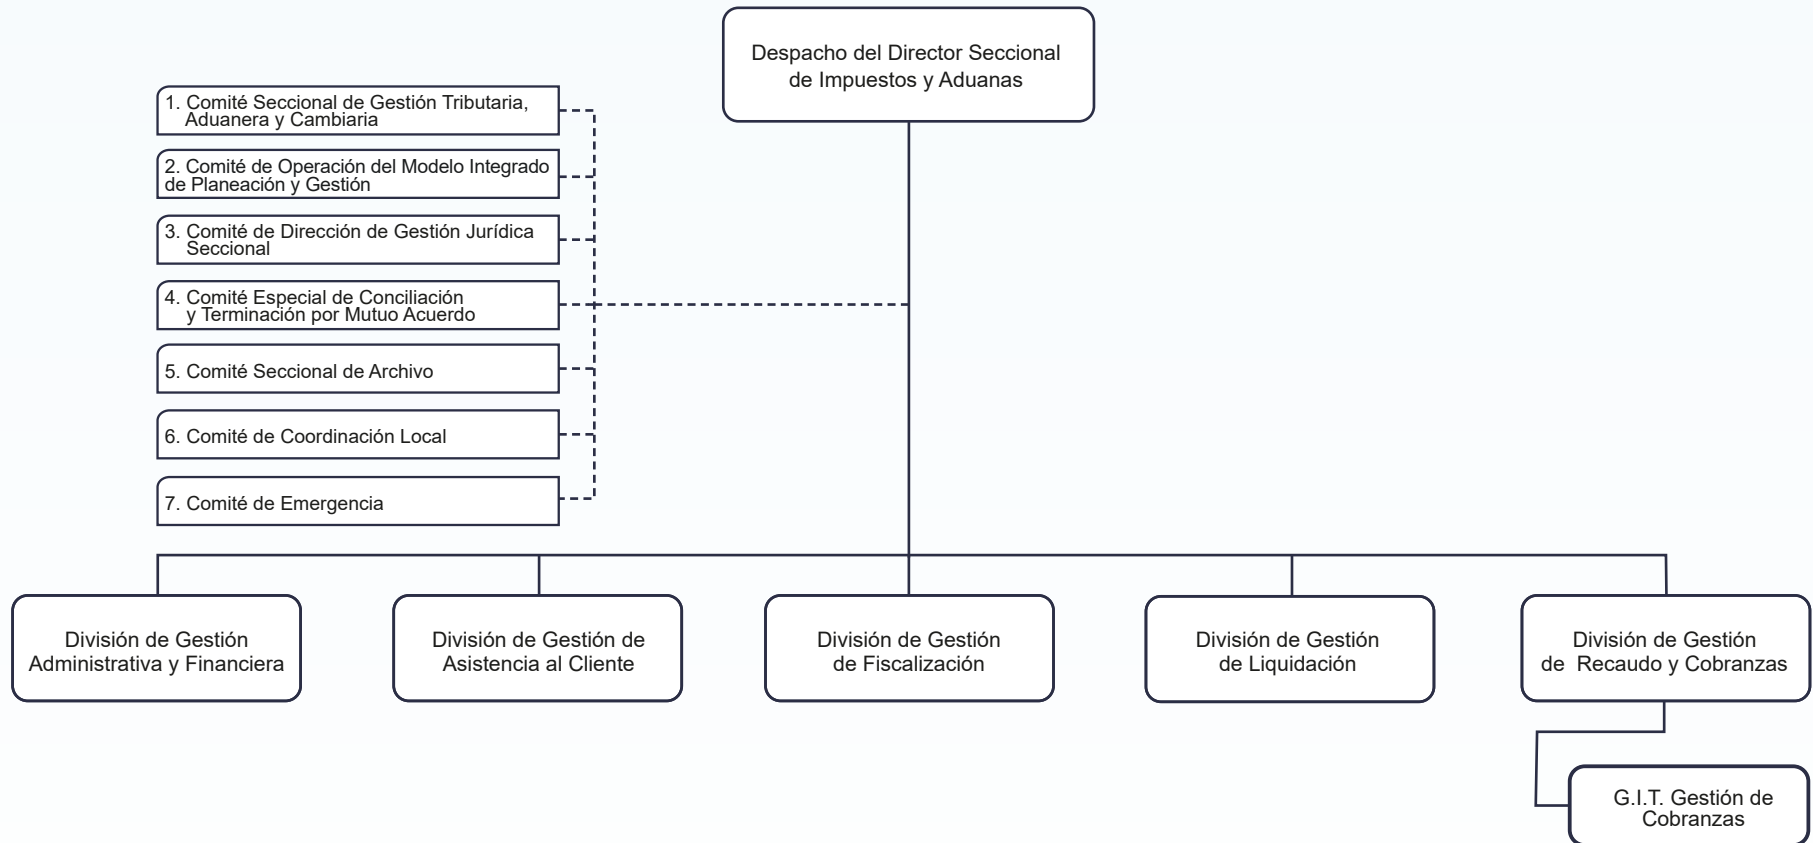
Despacho del Director Seccional de Impuestos y Aduanas

1. Comité Seccional de Gestión Tributaria, Aduanera y Cambiaria

2. Comité de Operación del Modelo Integrado de Planeación y Gestión

3. Comité de Dirección de Gestión Jurídica Seccional

4. Comité Especial de Conciliación y Terminación por Mutuo Acuerdo

5. Comité Seccional de Archivo

6. Comité de Coordinación Local

7. Comité de Emergencia

División de Gestión Administrativa y Financiera

División de Gestión de Asistencia al Cliente

División de Gestión de Fiscalización

División de Gestión de Liquidación

División de Gestión de Recaudo y Cobranzas

G.I.T. Gestión de Cobranzas